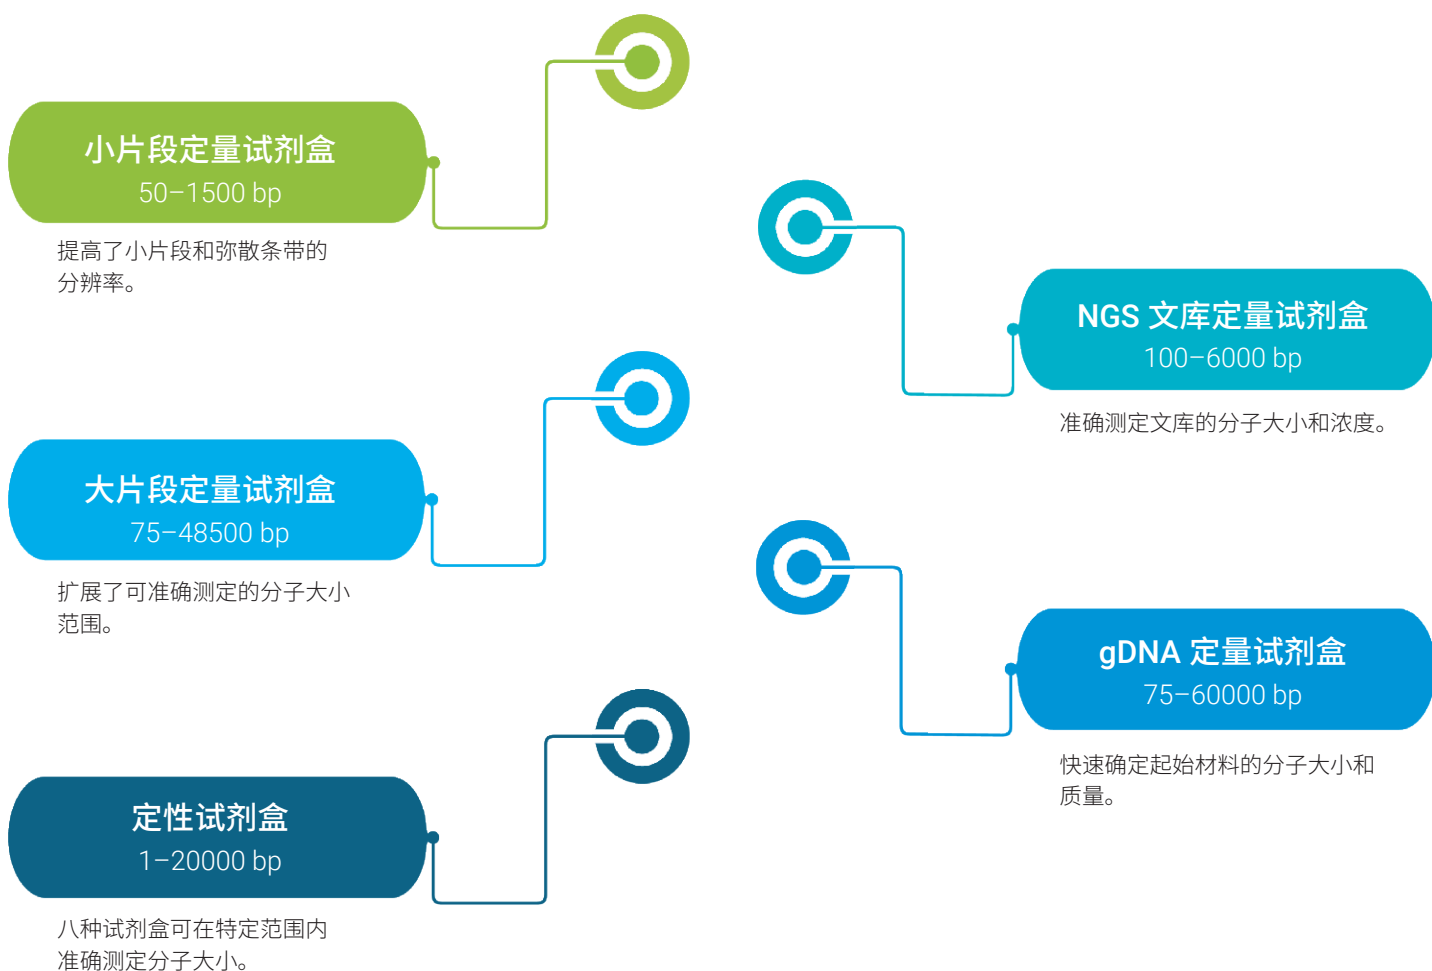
小片段定量试剂盒
50–1500 bp

提高了小片段和弥散条带的分辨率。

NGS 文库定量试剂盒
100–6000 bp

准确测定文库的分子大小和浓度。

大片段定量试剂盒
75–48500 bp

扩展了可准确测定的分子大小范围。

gDNA 定量试剂盒
75–60000 bp

快速确定起始材料的分子大小和质量。

定性试剂盒
1–20000 bp

八种试剂盒可在特定范围内准确测定分子大小。